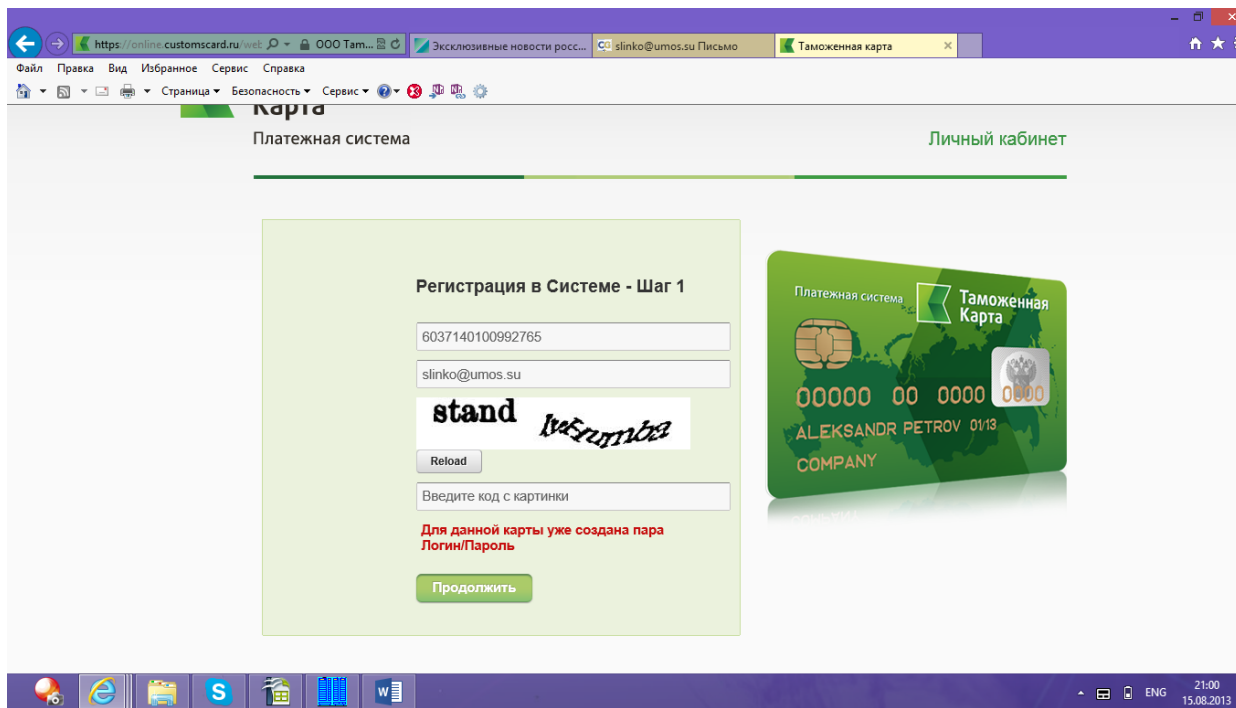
https://online.customscard.ru/web ООО Там...
Эксклюзивные новости росс...
slinko@umos.su Письмо
Таможенная карта

Файл Правка Вид Избранное Сервис Справка
Страница ▾ Безопасность ▾ Сервис ▾

Карта
Платежная система
Личный кабинет

Регистрация в Системе - Шаг 1
6037140100992765
slinko@umos.su
stand lwkumba
Reload
Введите код с картинки
Для данной карты уже создана пара Логин/Пароль
Продолжить

Платежная система
Таможенная Карта
00000 00 0000 0000
ALEKSANDR PETROV 01/13
COMPANY

ENG 21:00 15.08.2013